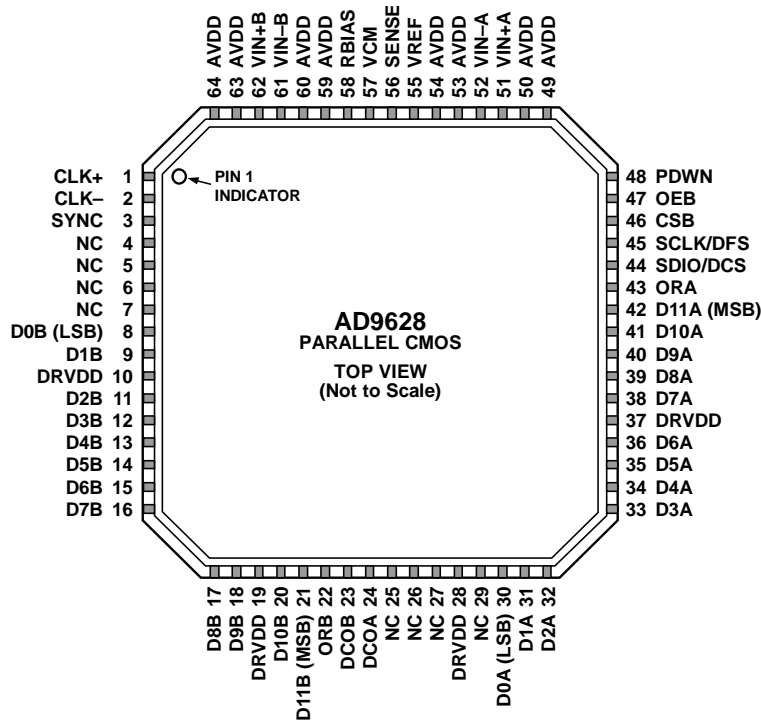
64 AVDD
63 AVDD
62 VIN+B
61 VIN–B
60 AVDD
59 AVDD
58 RBIAS
57 VCM
56 SENSE
55 VREF
54 AVDD
53 AVDD
52 VIN–A
51 VIN+A
50 AVDD
49 AVDD

CLK+ 1
CLK– 2
SYNC 3
NC 4
NC 5
NC 6
NC 7
D0B (LSB) 8
D1B 9
DRVDD 10
D2B 11
D3B 12
D4B 13
D5B 14
D6B 15
D7B 16

PIN 1 INDICATOR

AD9628
PARALLEL CMOS

TOP VIEW
(Not to Scale)

48 PDWN
47 OEB
46 CSB
45 SCLK/DFS
44 SDIO/DCS
43 ORA
42 D11A (MSB)
41 D10A
40 D9A
39 D8A
38 D7A
37 DRVDD
36 D6A
35 D5A
34 D4A
33 D3A

D8B 17
D9B 18
DRVDD 19
D10B 20
D11B (MSB) 21
ORB 22
DCOB 23
DCOA 24
NC 25
NC 26
NC 27
DRVDD 28
NC 29
D0A (LSB) 30
D1A 31
D2A 32